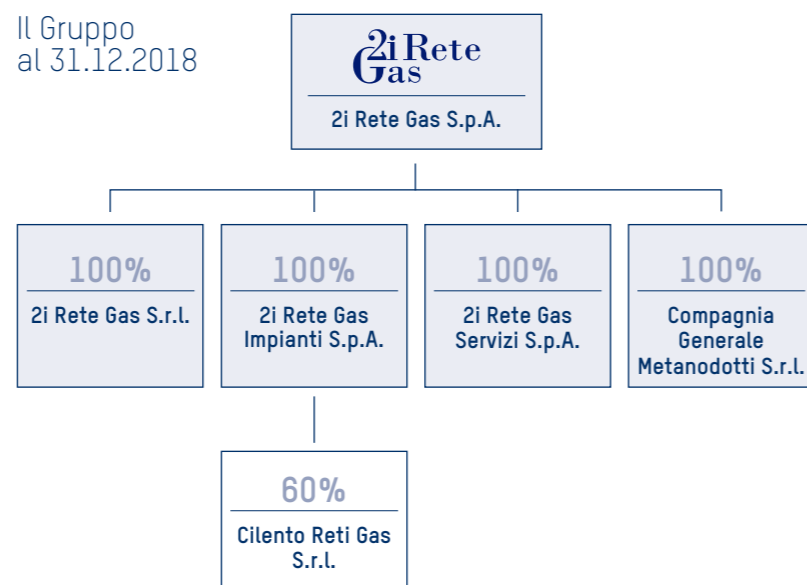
Il Gruppo
al 31.12.2018

2i Rete Gas

2i Rete Gas S.p.A.

100%
2i Rete Gas S.r.l.

100%
2i Rete Gas Impianti S.p.A.

100%
2i Rete Gas Servizi S.p.A.

100%
Compagnia Generale Metanodotti S.r.l.

60%
Cilento Reti Gas S.r.l.